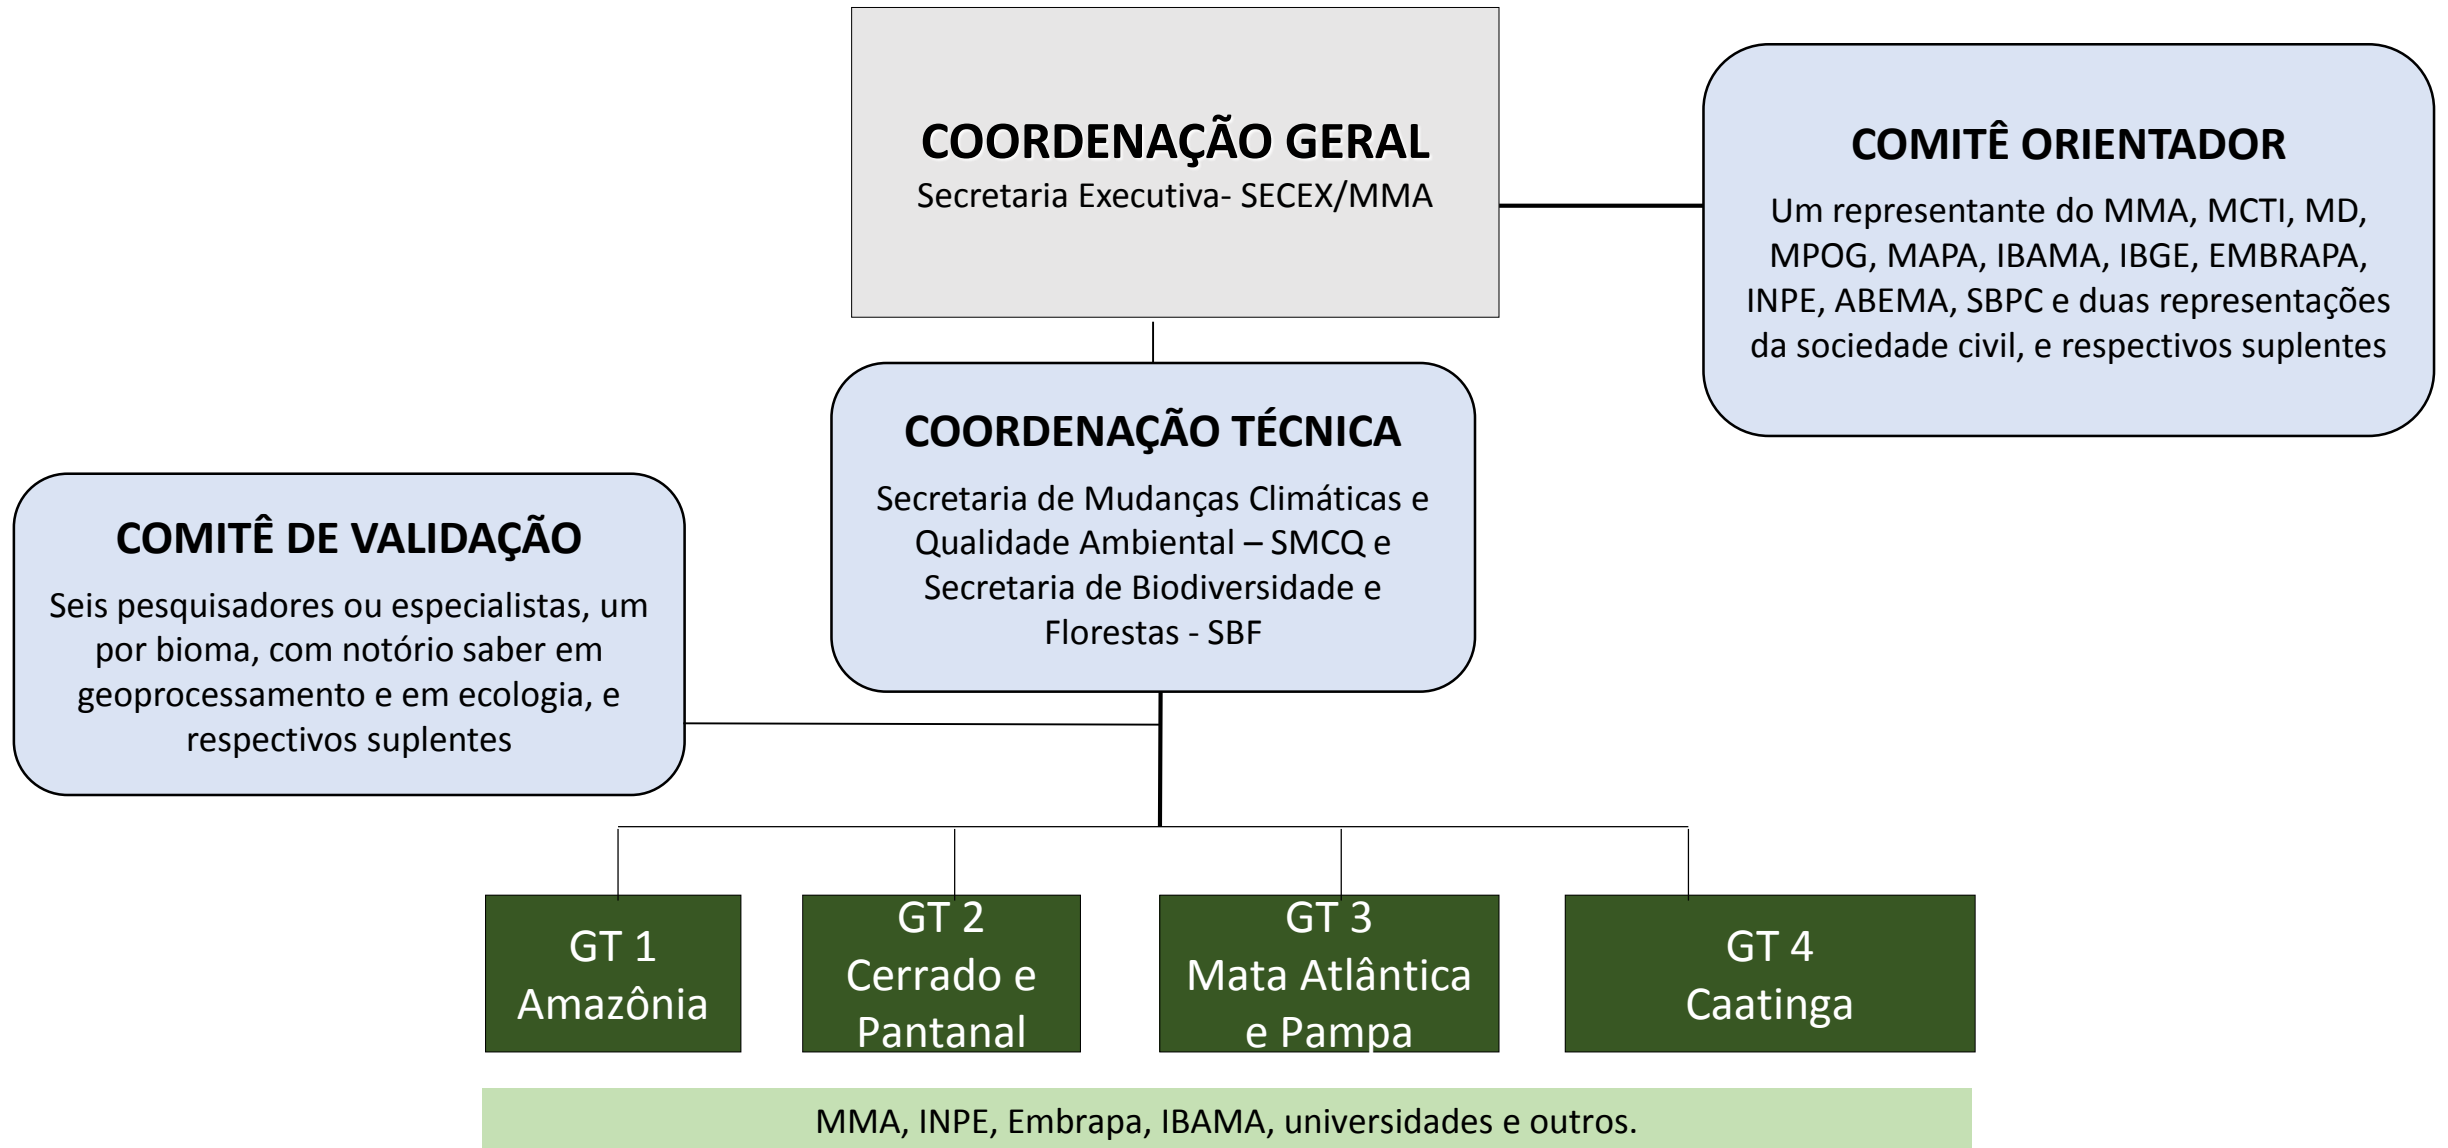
COORDENAÇÃO GERAL
Secretaria Executiva- SECEX/MMA

COMITÊ ORIENTADOR
Um representante do MMA, MCTI, MD, MPOG, MAPA, IBAMA, IBGE, EMBRAPA, INPE, ABEMA, SBPC e duas representações da sociedade civil, e respectivos suplentes

COORDENAÇÃO TÉCNICA
Secretaria de Mudanças Climáticas e Qualidade Ambiental – SMCQ e Secretaria de Biodiversidade e Florestas - SBF

COMITÊ DE VALIDAÇÃO
Seis pesquisadores ou especialistas, um por bioma, com notório saber em geoprocessamento e em ecologia, e respectivos suplentes

GT 1
Amazônia

GT 2
Cerrado e Pantanal

GT 3
Mata Atlântica e Pampa

GT 4
Caatinga

MMA, INPE, Embrapa, IBAMA, universidades e outros.